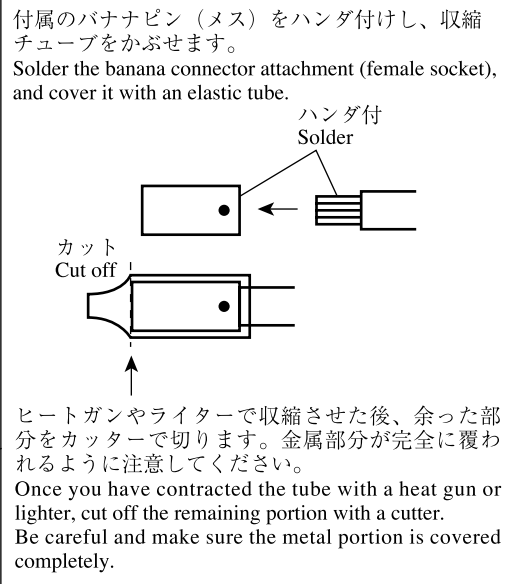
付属のバナナピン（メス）をハンダ付けし、収縮チューブをかぶせます。
Solder the banana connector attachment (female socket), and cover it with an elastic tube.

ハンダ付
Solder

カット
Cut off

ヒートガンやライターで収縮させた後、余った部分をカッターで切ります。金属部分が完全に覆われるように注意してください。
Once you have contracted the tube with a heat gun or lighter, cut off the remaining portion with a cutter.
Be careful and make sure the metal portion is covered completely.